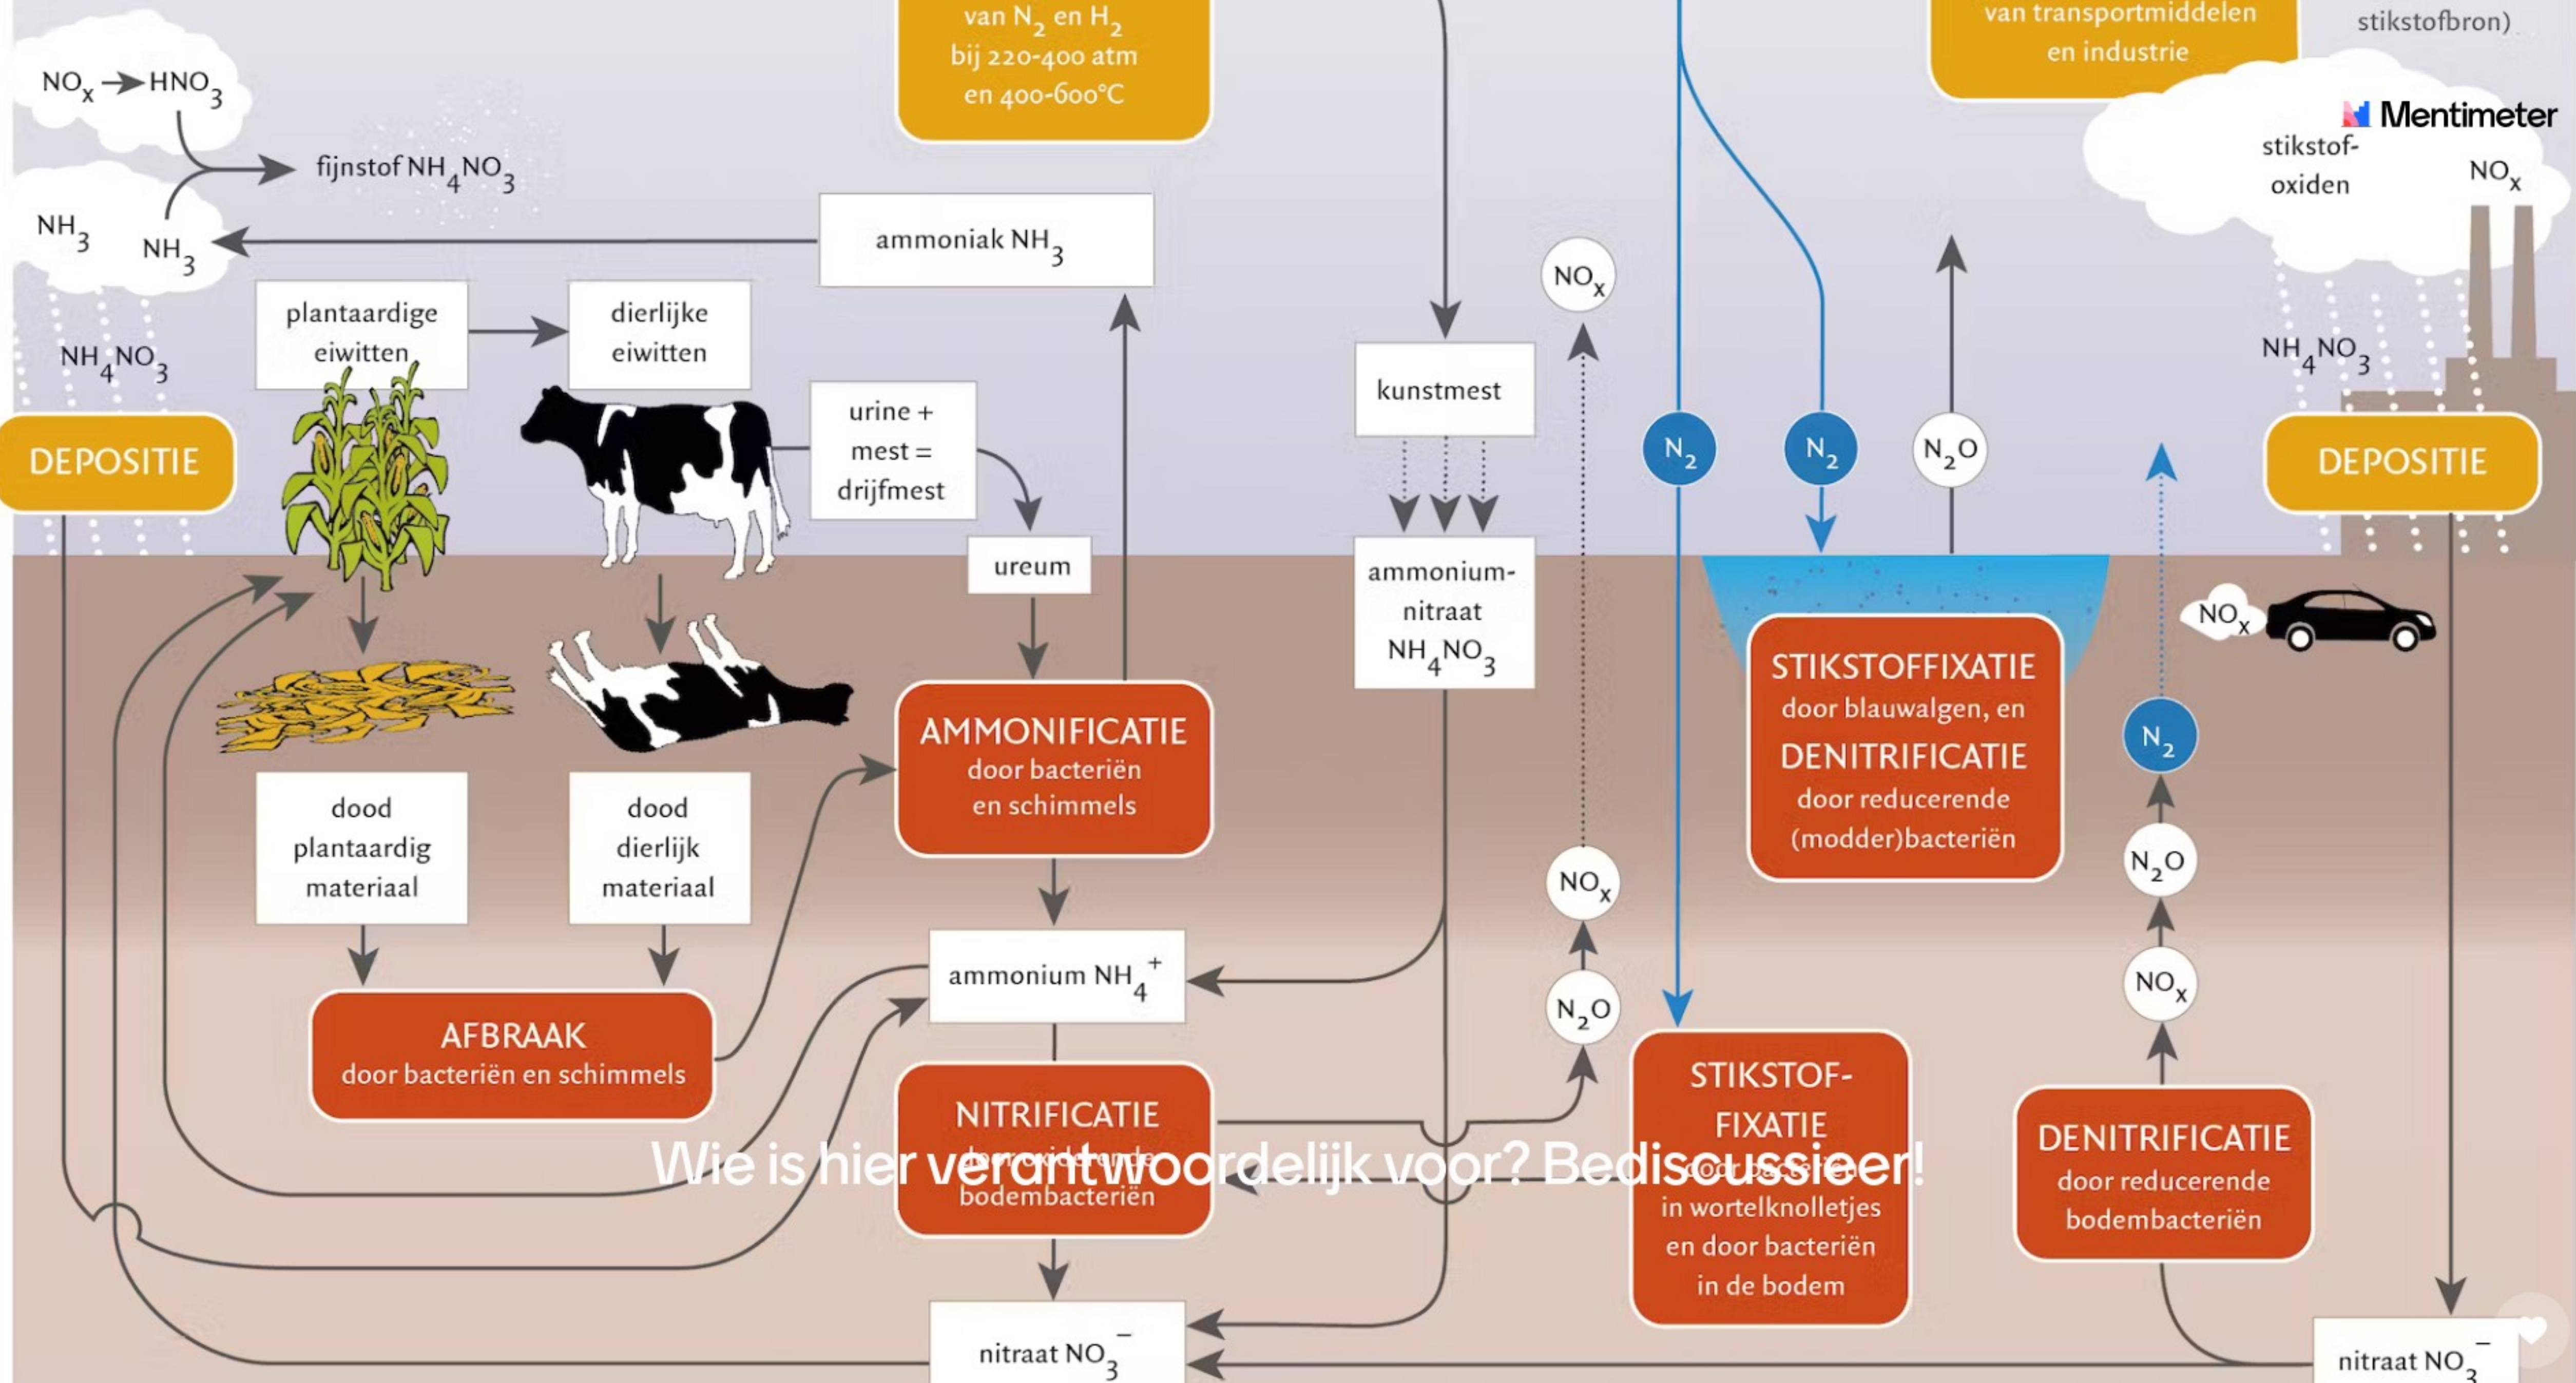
van $N_2$ en $H_2$ bij 220-400 atm en 400-600°C

van transportmiddelen en industrie

stikstofbron)

Mentimeter

$NO_x$ → $HNO_3$

fijnstof $NH_4NO_3$

$NH_3$

$NH_3$

ammoniak $NH_3$

$NH_4NO_3$

plantaardige eiwitten

dierlijke eiwitten

urine + mest = drijfmest

ureum

DEPOSITIE

kunstmest

ammonium-nitraat $NH_4NO_3$

$NO_x$

$N_2$

$N_2$

$N_2O$

stikstof-oxiden

$NO_x$

$NH_4NO_3$

DEPOSITIE

$NO_x$

STIKSTOFFIXATIE door blauwalgen, en DENITRIFICATIE door reducerende (modder)bacteriën

$N_2$

AMMONIFICATIE door bacteriën en schimmels

dood plantaardig materiaal

dood dierlijk materiaal

$NO_x$

$N_2O$

$NO_x$

ammonium $NH_4^+$

$N_2O$

AFBRAAK door bacteriën en schimmels

NITRIFICATIE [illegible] bodembacteriën

Wie is hier verantwoordelijk voor? Bediscussieer!

STIKSTOF-FIXATIE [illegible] in wortelknolletjes en door bacteriën in de bodem

DENITRIFICATIE door reducerende bodembacteriën

nitraat $NO_3^-$

nitraat $NO_3^-$